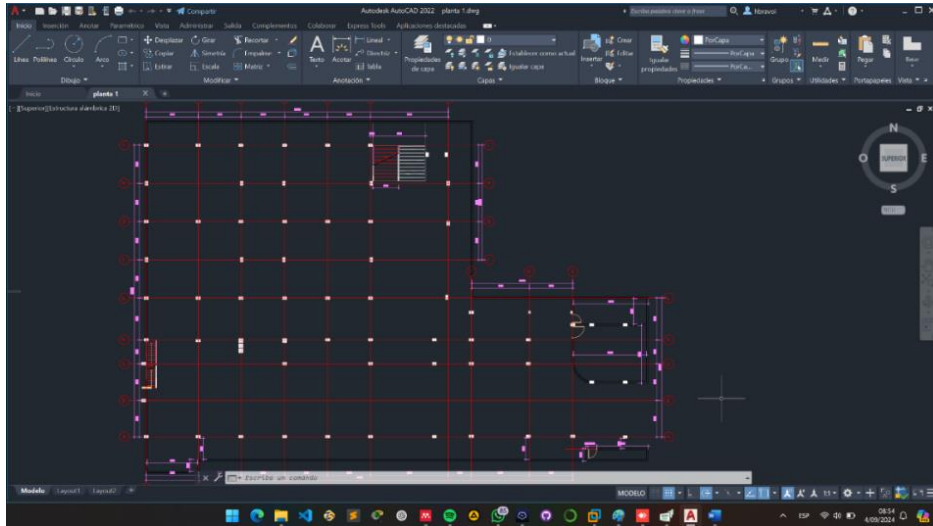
Compartir

Autodesk AutoCAD 2022   planta 1.dwg

Escriba palabra clave o frase

fdravoi

Inicio   Inserción   Anotar   Paramétrico   Vista   Administrar   Salida   Complementos   Colaborar   Express Tools   Aplicaciones destacadas

Línea   Polilínea   Círculo   Arco

Desplazar   Girar   Recortar
Copiar   Simetría   Empalme
Estirar   Escala   Matriz

Texto   Acotar

Lineal
Directriz
Tabla

Propiedades de capa

Establecer como actual
Igualar capa

Insertar

Crear
Editar

Igualar propiedades

PorCapa
PorCapa
PorCa...

Grupo

Medir

Pegar

Base

Dibujo
Modificar
Anotación
Capas
Bloque
Propiedades
Grupos
Utilidades
Portapapeles
Vista

Inicio   planta 1

[-][Superior][Estructura alámbrica 2D]

N
O
SUPERIOR
E
S

SCU

Escriba un comando

Modelo   Layout1   Layout2

MODELO

ESP   08:54   4/09/2024